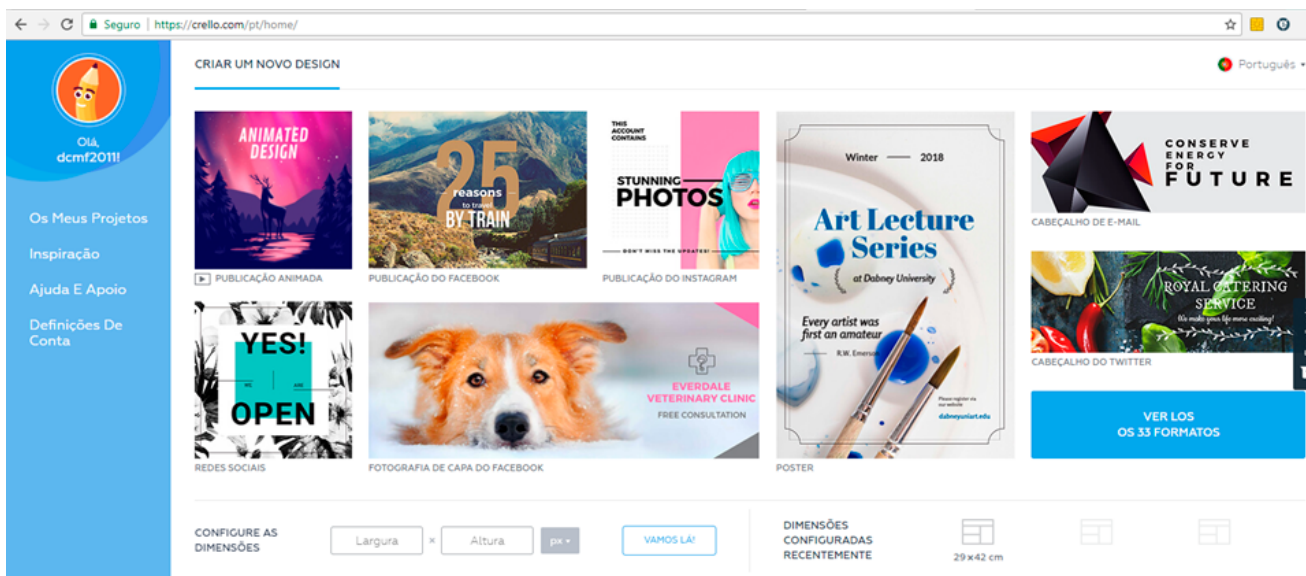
Seguro | https://crello.com/pt/home/

Olá, dcmf2011!

Os Meus Projetos
Inspiração
Ajuda E Apoio
Definições De Conta

CRIAR UM NOVO DESIGN

Português

ANIMATED DESIGN
PUBLICAÇÃO ANIMADA

25 reasons to travel BY TRAIN
PUBLICAÇÃO DO FACEBOOK

THIS ACCOUNT CONTAINS
STUNNING PHOTOS
DON'T MISS THE UPDATES!
PUBLICAÇÃO DO INSTAGRAM

Winter 2018
Art Lecture Series
at Dabney University
Every artist was first an amateur
R.W. Emerson
Please register via our website
dabneyuniart.edu
POSTER

CONSERVE ENERGY FOR FUTURE
CABEÇALHO DE E-MAIL

ROYAL CATERING SERVICE
We make your life more exciting!
CABEÇALHO DO TWITTER

YES! WE ARE OPEN
REDES SOCIAIS

EVERDALE VETERINARY CLINIC
FREE CONSULTATION
FOTOGRAFIA DE CAPA DO FACEBOOK

VER LOS OS 33 FORMATOS

CONFIGURE AS DIMENSÕES
Largura × Altura px
VAMOS LÁ!

DIMENSÕES CONFIGURADAS RECENTEMENTE
29×42 cm